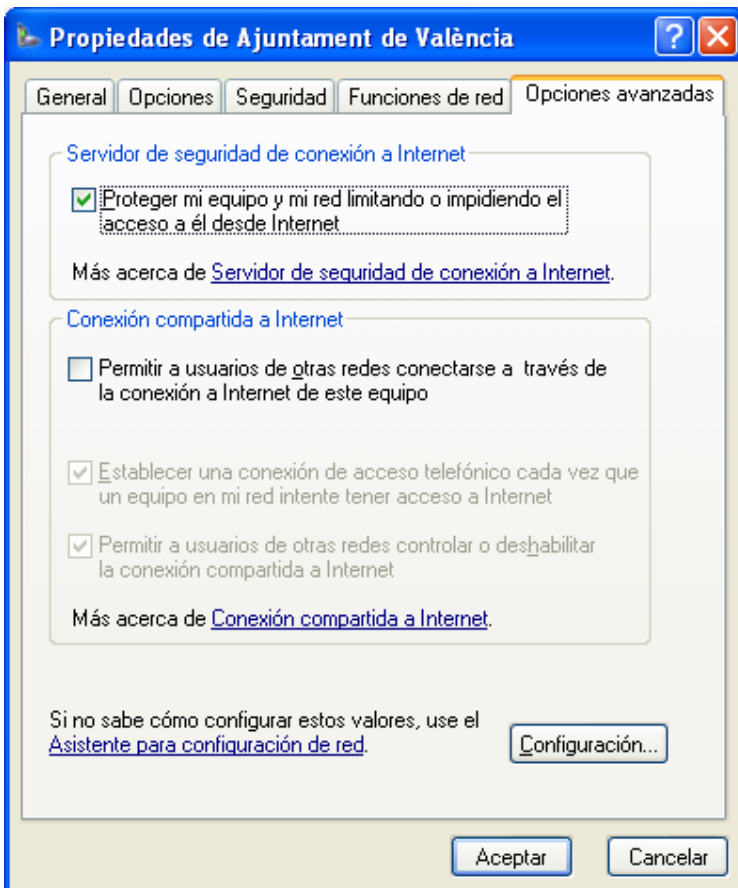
Propiedades de Ajuntament de València

General | Opciones | Seguridad | Funciones de red | Opciones avanzadas

Servidor de seguridad de conexión a Internet

Proteger mi equipo y mi red limitando o impidiendo el acceso a él desde Internet

Más acerca de Servidor de seguridad de conexión a Internet.

Conexión compartida a Internet

Permitir a usuarios de otras redes conectarse a través de la conexión a Internet de este equipo

Establecer una conexión de acceso telefónico cada vez que un equipo en mi red intente tener acceso a Internet

Permitir a usuarios de otras redes controlar o deshabilitar la conexión compartida a Internet

Más acerca de Conexión compartida a Internet.

Si no sabe cómo configurar estos valores, use el Asistente para configuración de red.

Configuración...

Aceptar

Cancelar